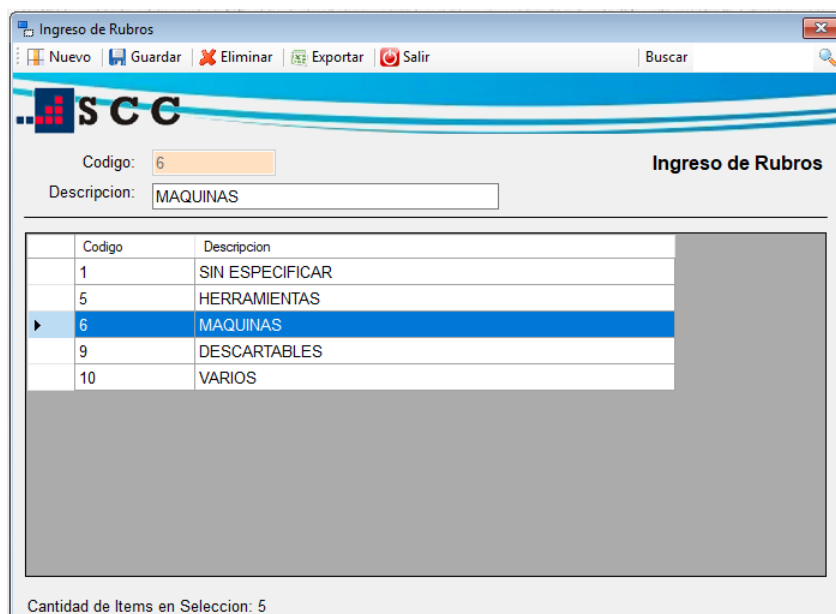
Ingreso de Rubros

Nuevo | Guardar | Eliminar | Exportar | Salir

Buscar

SCC

Codigo: 6

Descripcion: MAQUINAS

Ingreso de Rubros

| | Codigo | Descripcion |
|---|---|---|
| | 1 | SIN ESPECIFICAR |
| | 5 | HERRAMIENTAS |
| ▶ | 6 | MAQUINAS |
| | 9 | DESCARTABLES |
| | 10 | VARIOS |

Cantidad de Items en Seleccion: 5